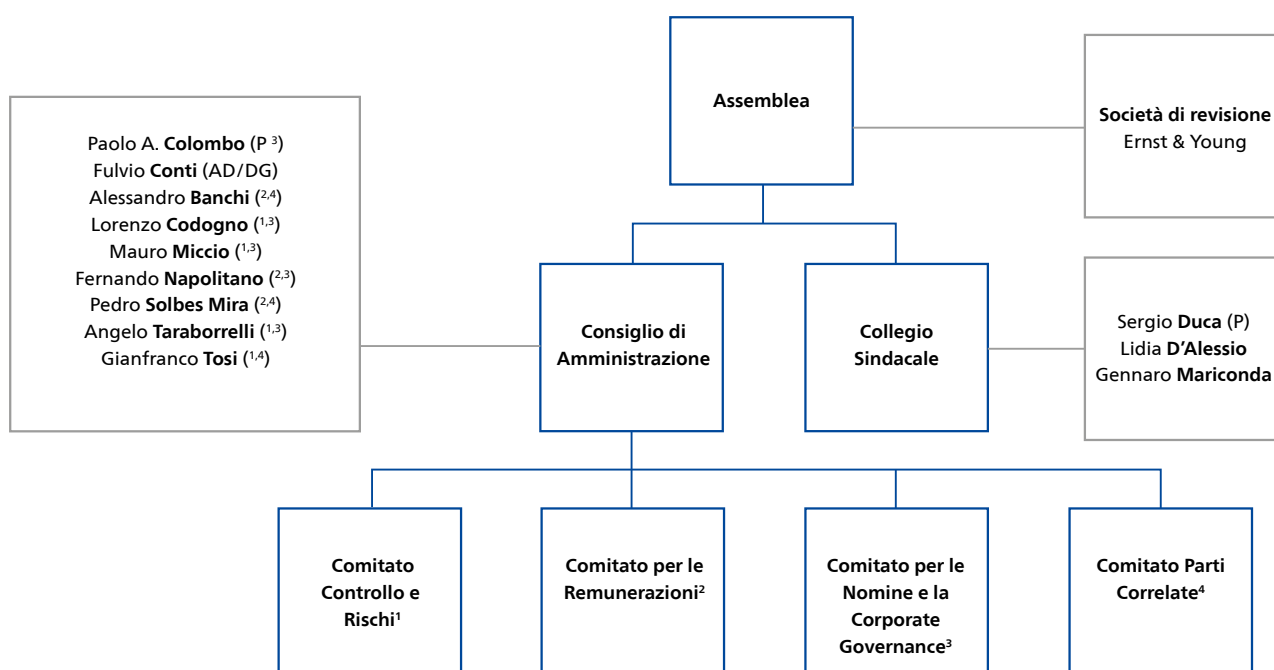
Paolo A. **Colombo** (P $^{3}$)
Fulvio **Conti** (AD/DG)
Alessandro **Banchi** ($^{2,4}$)
Lorenzo **Codogno** ($^{1,3}$)
Mauro **Miccio** ($^{1,3}$)
Fernando **Napolitano** ($^{2,3}$)
Pedro **Solbes Mira** ($^{2,4}$)
Angelo **Taraborrelli** ($^{1,3}$)
Gianfranco **Tosi** ($^{1,4}$)

Assemblea

Società di revisione
Ernst & Young

Consiglio di Amministrazione

Collegio Sindacale

Sergio **Duca** (P)
Lidia **D'Alessio**
Gennaro **Mariconda**

Comitato Controllo e Rischi$^{1}$

Comitato per le Remunerazioni$^{2}$

Comitato per le Nomine e la Corporate Governance$^{3}$

Comitato Parti Correlate$^{4}$